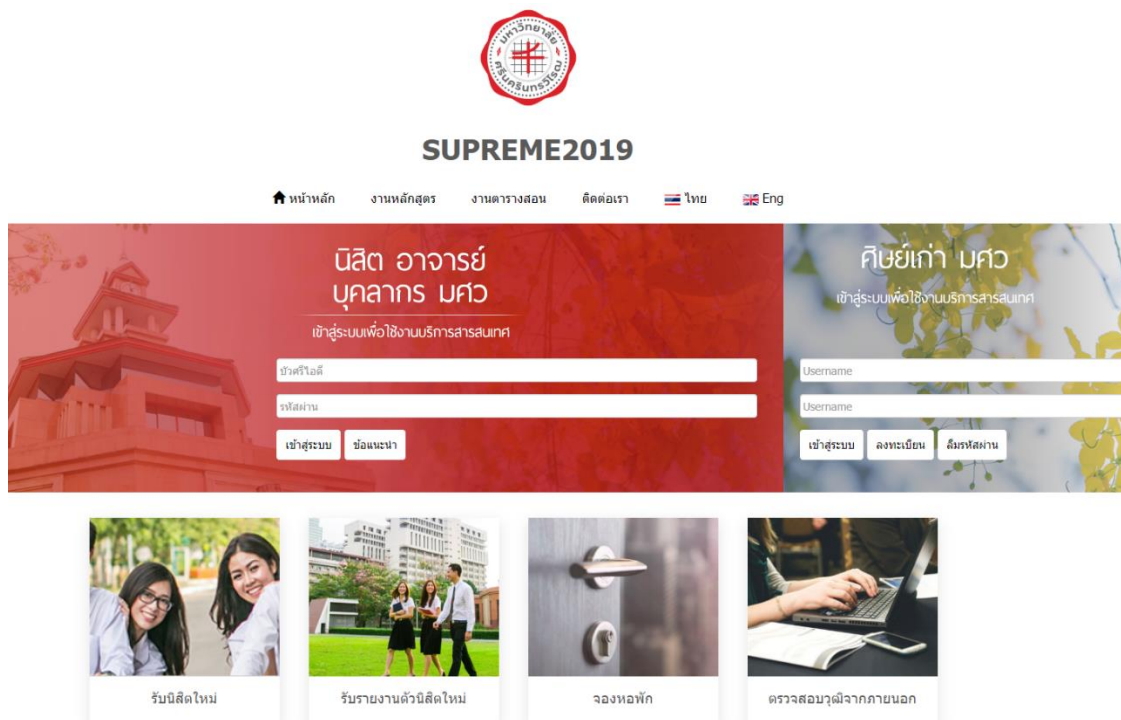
มหาวิทยาลัยศรีนครินทรวิโรฒ

SUPREME2019

หน้าหลัก งานหลักสูตร งานตารางสอน ติดต่อเรา ไทย Eng

นิสิต อาจารย์
บุคลากร มศว
เข้าสู่ระบบเพื่อใช้งานบริการสารสนเทศ

บัวศรีไอดี
รหัสผ่าน
เข้าสู่ระบบ ข้อแนะนำ

ศิษย์เก่า มศว
เข้าสู่ระบบเพื่อใช้งานบริการสารสนเทศ

Username
Username
เข้าสู่ระบบ ลงทะเบียน ลืมรหัสผ่าน

รับนิสิตใหม่
รับรายงานตัวนิสิตใหม่
จองหอพัก
ตรวจสอบวุฒิจากภายนอก